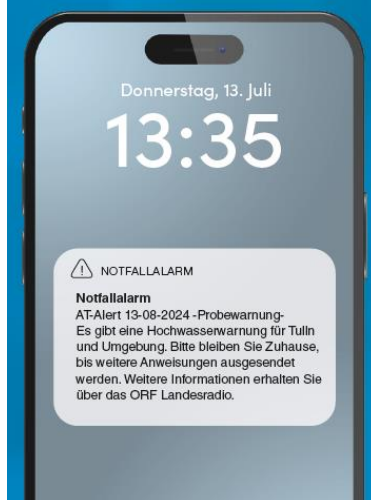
Donnerstag, 13. Juli

13:35

NOTFALLALARM

Notfallalarm
AT-Alert 13-08-2024 -Probewarnung-
Es gibt eine Hochwasserwarnung für Tulln und Umgebung. Bitte bleiben Sie Zuhause, bis weitere Anweisungen ausgesendet werden. Weitere Informationen erhalten Sie über das ORF Landesradio.